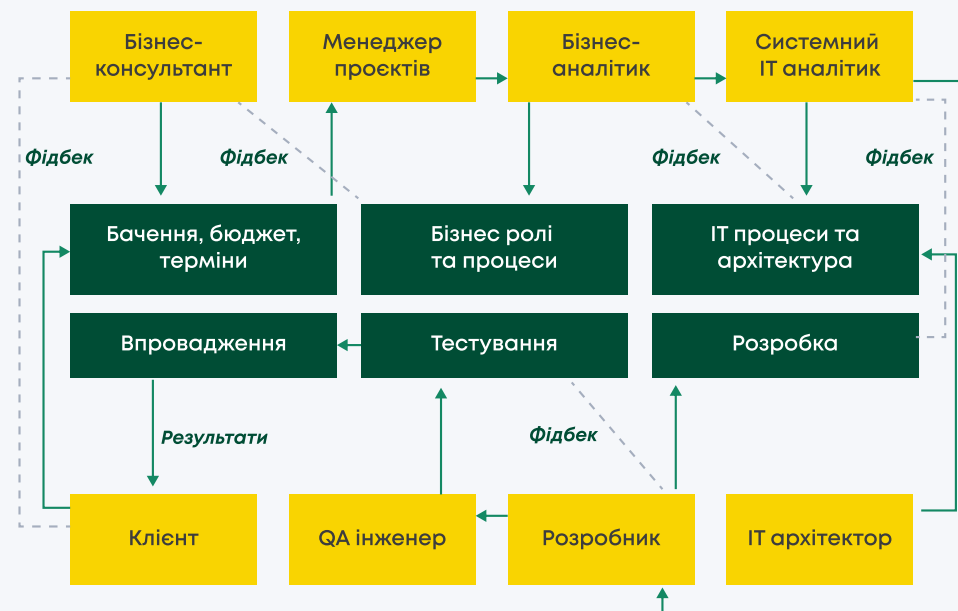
Бізнес-консультант

Менеджер проєктів

Бізнес-аналітик

Системний IT аналітик

Фідбек

Фідбек

Фідбек

Фідбек

Бачення, бюджет, терміни

Бізнес ролі та процеси

IT процеси та архітектура

Впровадження

Тестування

Розробка

Результати

Фідбек

Клієнт

QA інженер

Розробник

IT архітектор